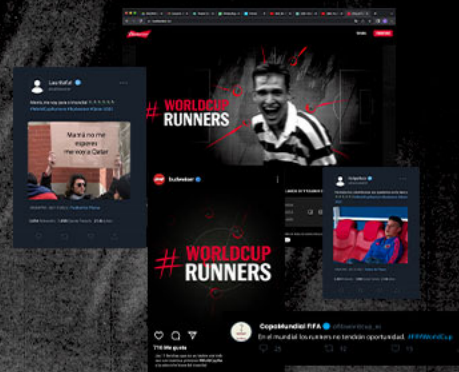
# WORLDCUP RUNNERS

Leo RaFel

Mamá, me voy para el mundial

Mamá no me esperes me voy a Qatar

budweiser

# WORLDCUP RUNNERS

716 Me gusta

CopaMundial FIFA @fifaworldcup_es

En el mundial los runners no tendrán oportunidad. #FIFAWorldCup